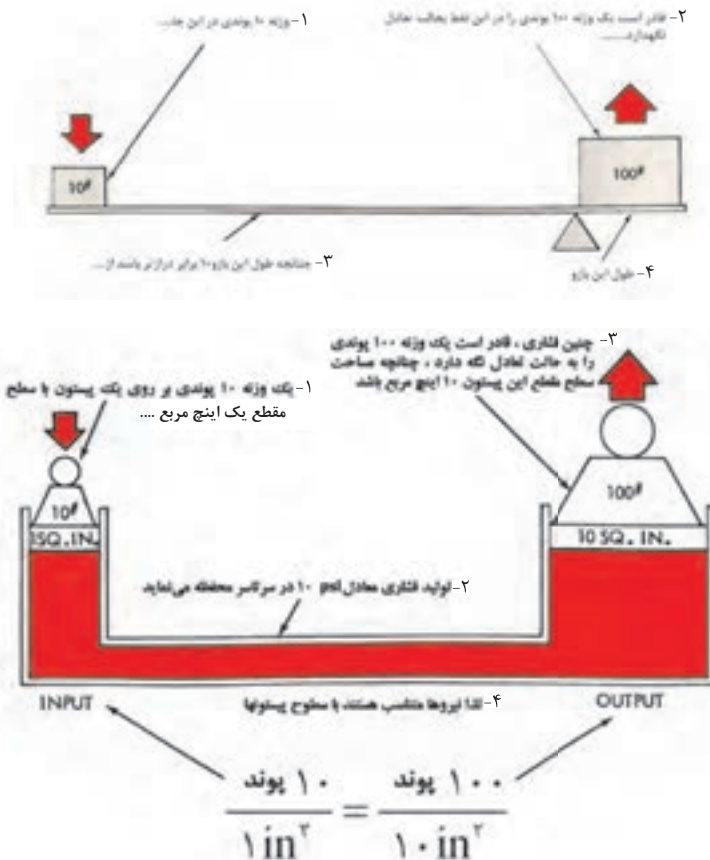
۱- وزنه ۱۰ پوندی در این جا...

۲- قادر است یک وزنه ۱۰۰ پوندی را در این نقطه بحالت تعادل نگهدارد...

$10^{\#}$

$100^{\#}$

۳- چنانچه طول این بازو۱۰ برابر درازتر باشد از...

۴- طول این بازو

۱- یک وزنه ۱۰ پوندی بر روی یک پیستون با سطح مقطع یک اینچ مربع ....

۳- چنین فشاری ، قادر است یک وزنه ۱۰۰ پوندی را به حالت تعادل نگه دارد ، چنانچه مساحت سطح مقطع این پیستون ۱۰ اینچ مربع باشد

$10^{\#}$

1SQ. IN.

$100^{\#}$

10 SQ. IN.

۲- تولید فشاری معادل psi ۱۰ در سرتاسر محفظه می‌نماید

INPUT

۴- لذا نیروها متناسب هستند با سطوح پیستونها

OUTPUT

$\frac{\text{۱۰ پوند}}{1 in^2} = \frac{\text{۱۰۰ پوند}}{10 in^2}$